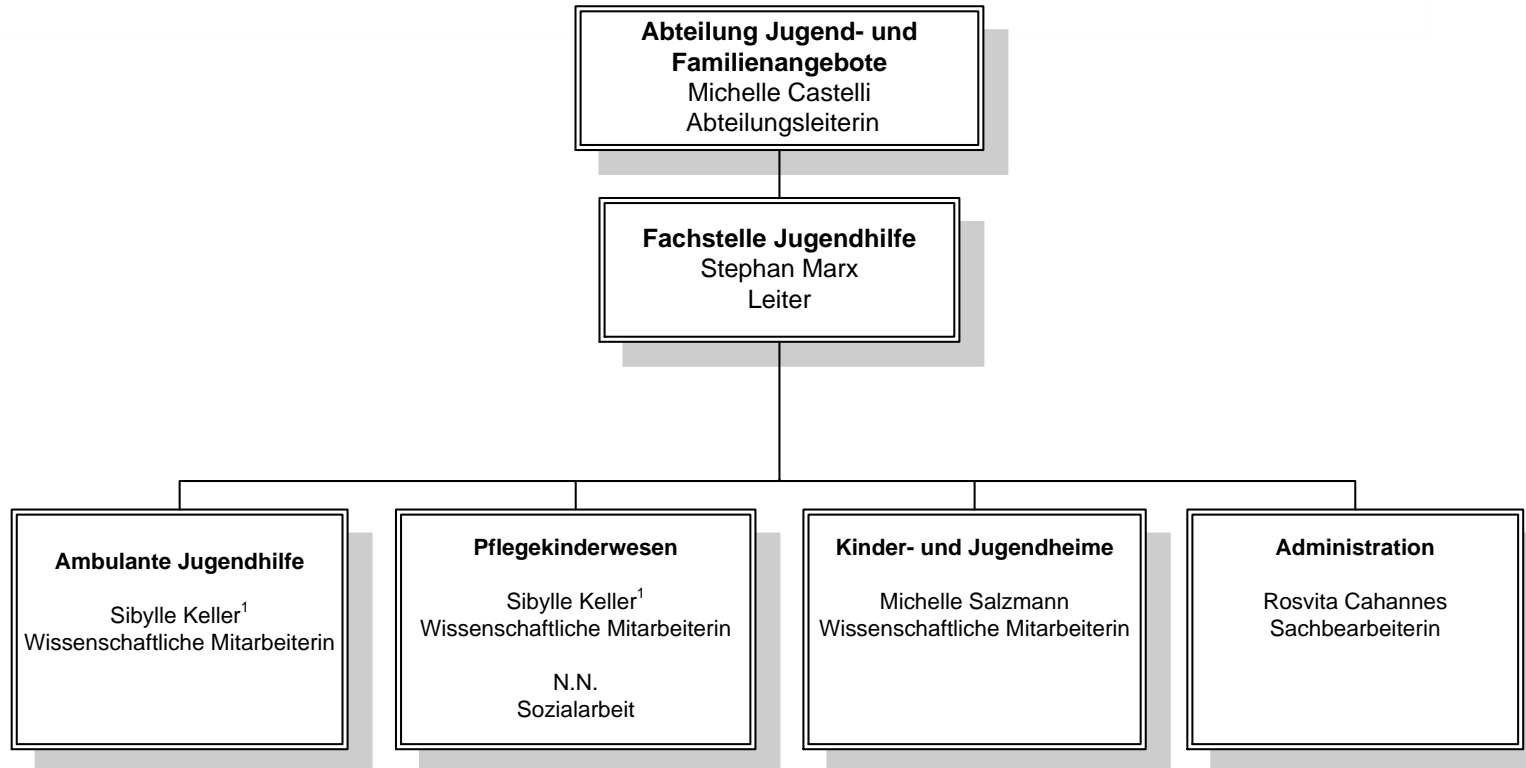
**Abteilung Jugend- und Familienangebote**
Michelle Castelli
Abteilungsleiterin

**Fachstelle Jugendhilfe**
Stephan Marx
Leiter

**Ambulante Jugendhilfe**

Sibylle Keller$^1$
Wissenschaftliche Mitarbeiterin

**Pflegekinderwesen**

Sibylle Keller$^1$
Wissenschaftliche Mitarbeiterin

N.N.
Sozialarbeit

**Kinder- und Jugendheime**

Michelle Salzmann
Wissenschaftliche Mitarbeiterin

**Administration**

Rosvita Cahannes
Sachbearbeiterin